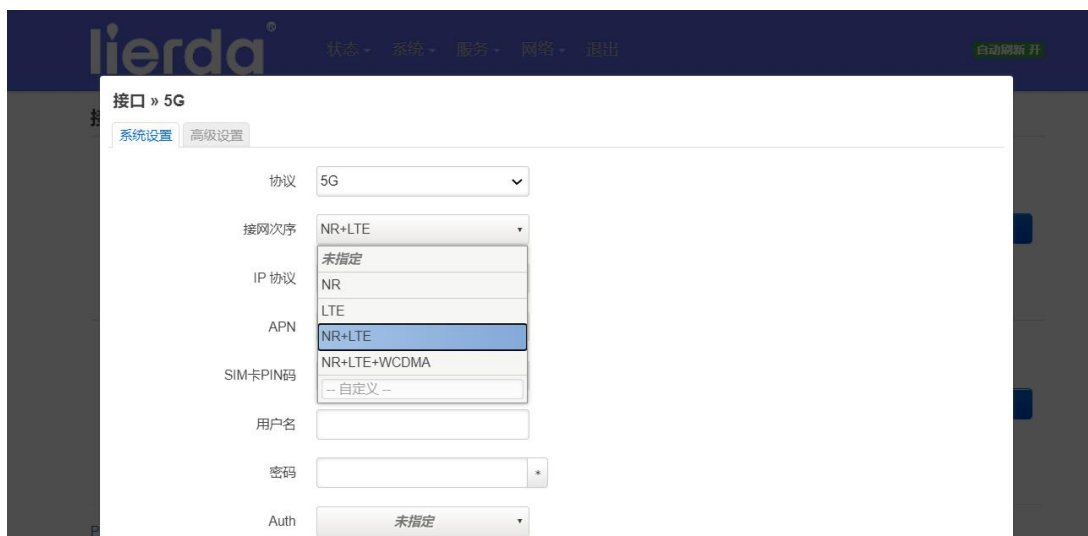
lierda®

状态 ▾ 系统 ▾ 服务 ▾ 网络 ▾ 退出

自动刷新 开

接口 » 5G

系统设置 高级设置

协议 5G

接网次序 NR+LTE

未指定
NR
LTE
NR+LTE
NR+LTE+WCDMA
-- 自定义 --

IP 协议

APN

SIM卡PIN码

用户名

密码 *

Auth 未指定